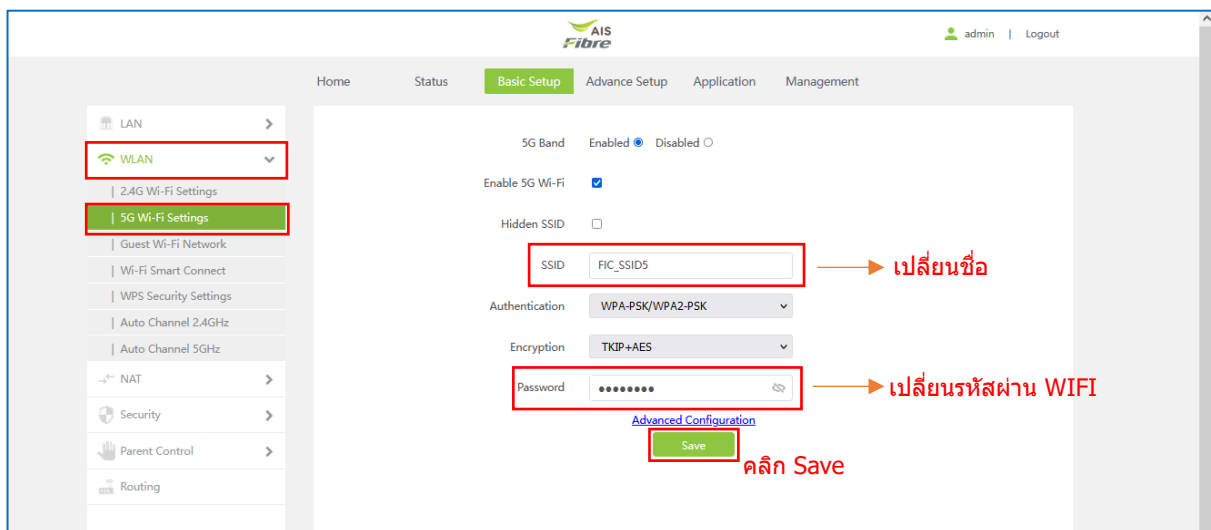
AIS Fibre

admin | Logout

Home Status Basic Setup Advance Setup Application Management

LAN
WLAN
| 2.4G Wi-Fi Settings
| 5G Wi-Fi Settings
| Guest Wi-Fi Network
| Wi-Fi Smart Connect
| WPS Security Settings
| Auto Channel 2.4GHz
| Auto Channel 5GHz
NAT
Security
Parent Control
Routing

5G Band Enabled Disabled
Enable 5G Wi-Fi
Hidden SSID
SSID FIC_SSID5
Authentication WPA-PSK/WPA2-PSK
Encryption TKIP+AES
Password ••••••••
Advanced Configuration
Save

เปลี่ยนชื่อ
เปลี่ยนรหัสผ่าน WIFI
คลิก Save